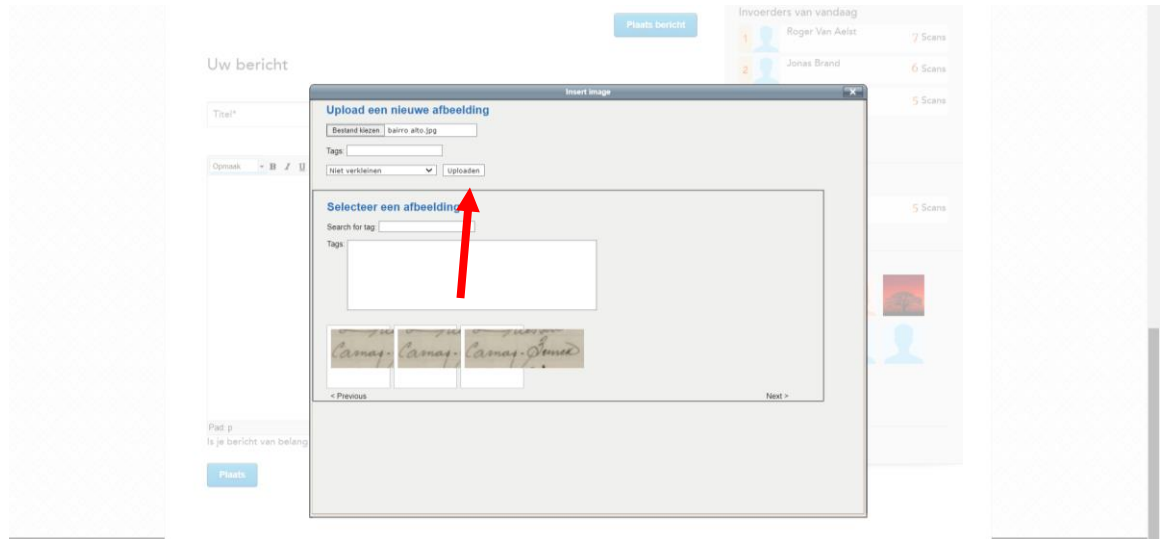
Plaats bericht

Invoerders van vandaag

1 Roger Van Aelst 7 Scans
2 Jonas Brand 6 Scans
5 Scans

5 Scans

Uw bericht

Titel*

Opmaak B I U

Pad: p
Is je bericht van belang

Plaats

Insert image

Upload een nieuwe afbeelding

Bestand kiezen bairro alto.jpg

Tags:

Niet verkleinen Uploaden

Selecteer een afbeelding

Search for tag:

Tags:

Camay Camay Camay-Jemez

< Previous

Next >